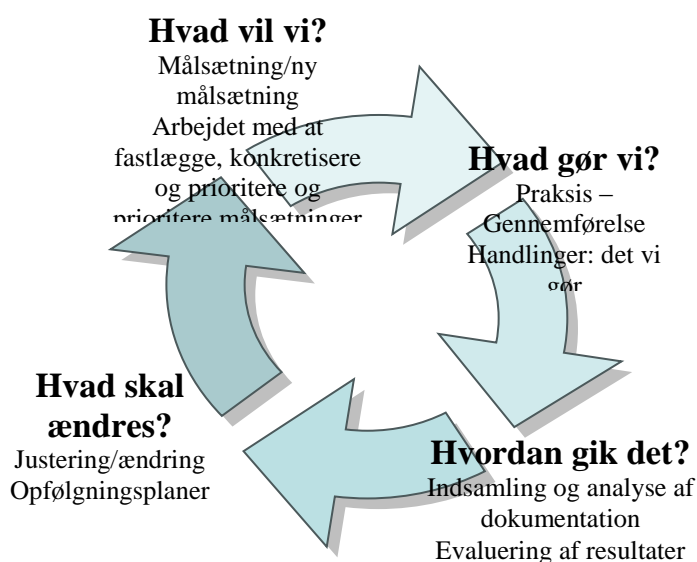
Hvad vil vi?
Målsætning/ny målsætning
Arbejdet med at fastlægge, konkretisere og prioritere og prioritere målsætninger

Hvad gør vi?
Praksis – Gennemførelse
Handlinger: det vi gør

Hvordan gik det?
Indsamling og analyse af dokumentation
Evaluering af resultater

Hvad skal ændres?
Justering/ændring
Opfølgningsplaner